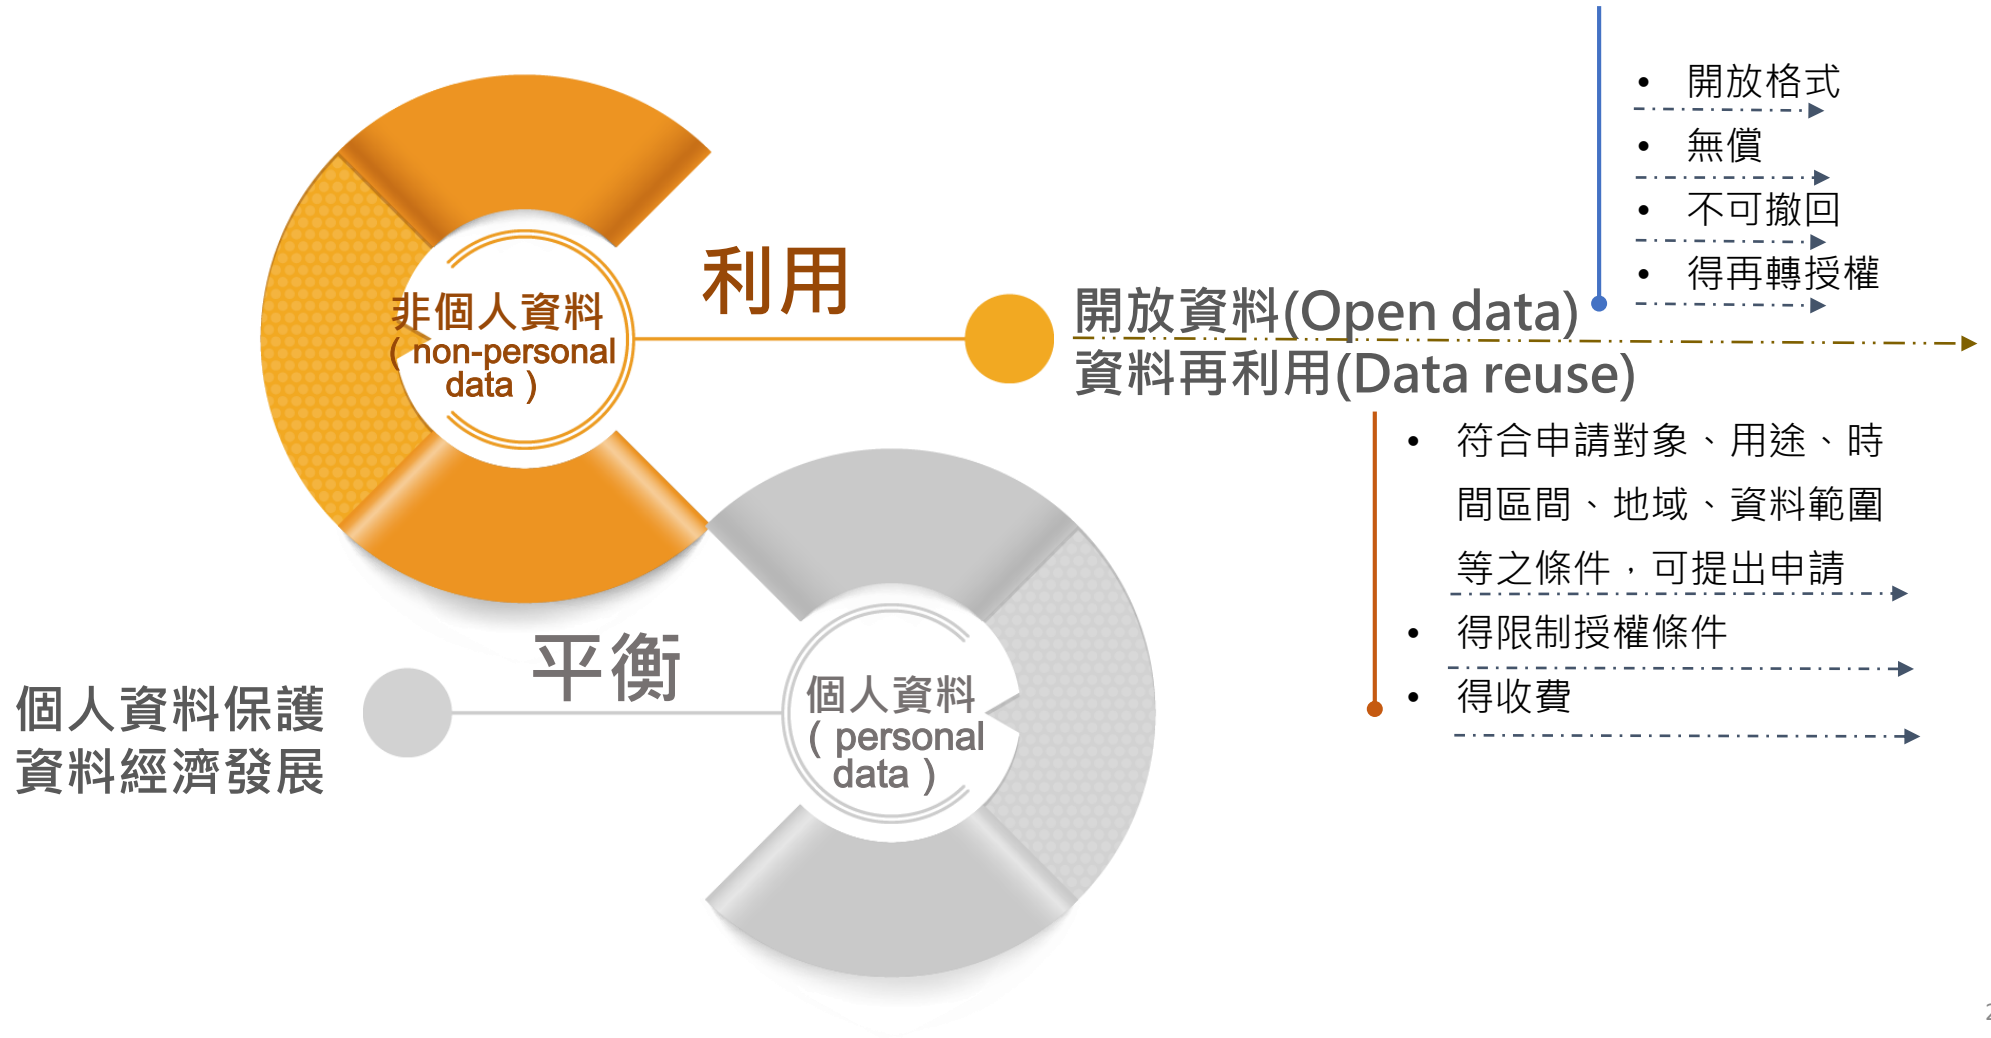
非個人資料
（non-personal data）

利用

開放資料(Open data)

• 開放格式
• 無償
• 不可撤回
• 得再轉授權

資料再利用(Data reuse)

• 符合申請對象、用途、時間區間、地域、資料範圍等之條件，可提出申請
• 得限制授權條件
• 得收費

平衡

個人資料保護
資料經濟發展

個人資料
（personal data）